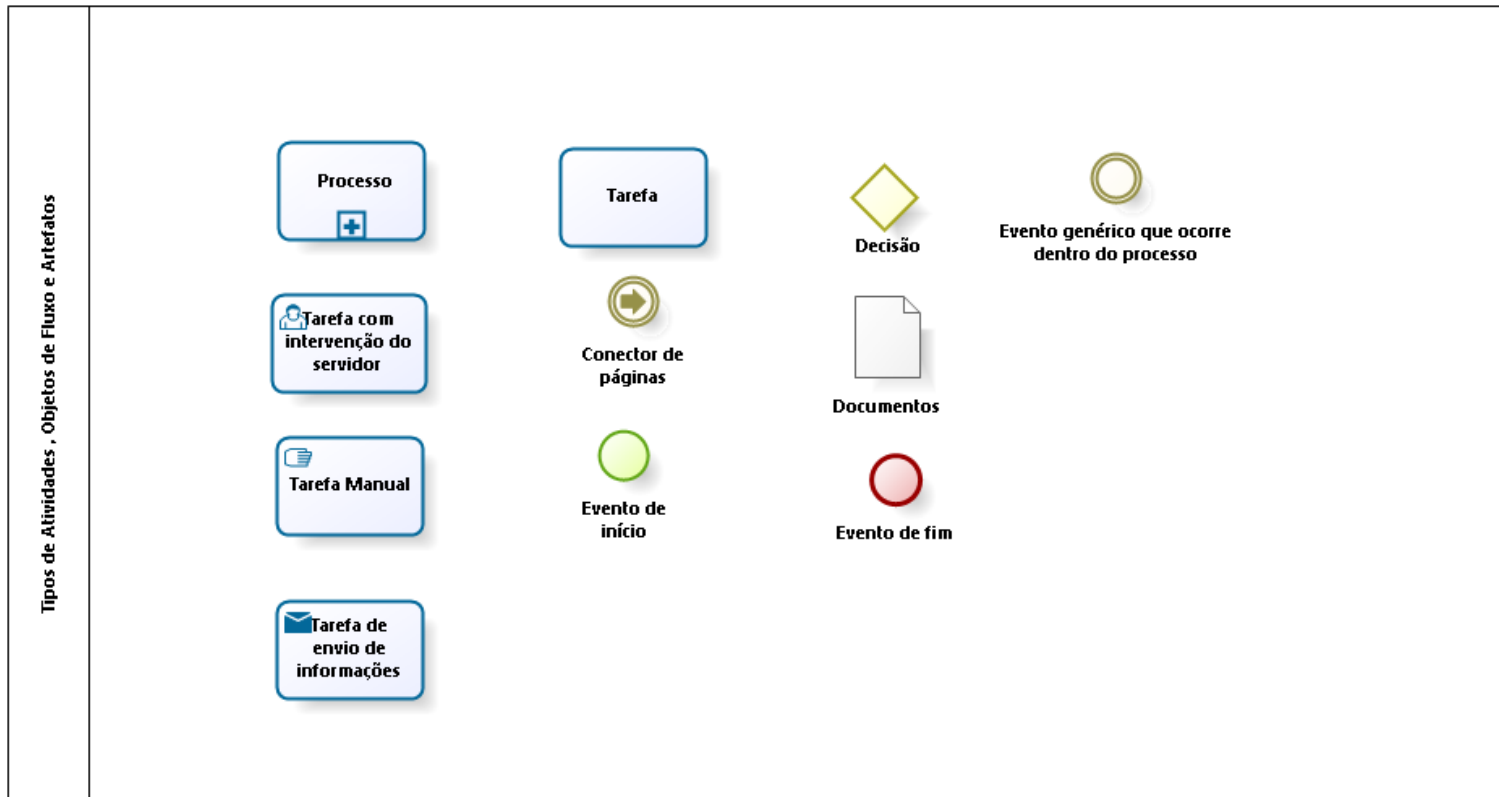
Tipos de Atividades , Objetos de Fluxo e Artefatos

Processo

Tarefa

Decisão

Evento genérico que ocorre dentro do processo

Tarefa com intervenção do servidor

Conector de páginas

Documentos

Tarefa Manual

Evento de início

Evento de fim

Tarefa de envio de informações